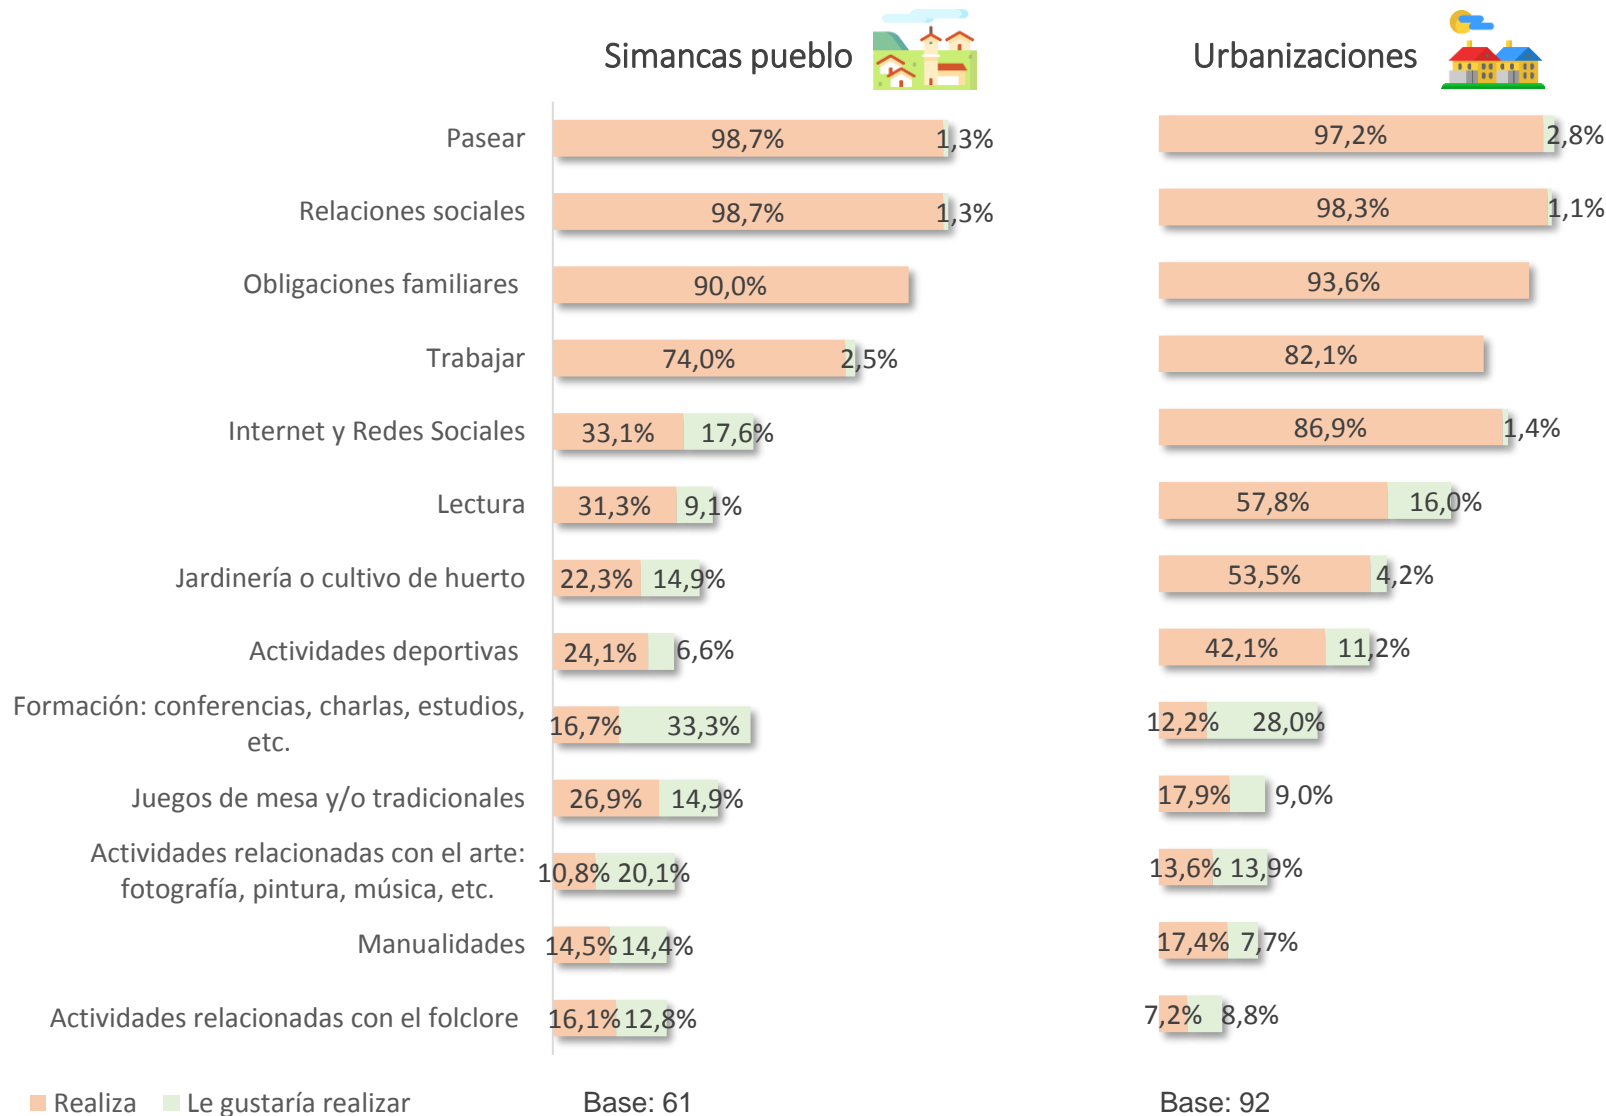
Simancas pueblo

Urbanizaciones

| | Simancas pueblo | | Urbanizaciones | |
|---|---|---|---|---|
| Pasear | 98,7% | 1,3% | 97,2% | 2,8% |
| Relaciones sociales | 98,7% | 1,3% | 98,3% | 1,1% |
| Obligaciones familiares | 90,0% | | 93,6% | |
| Trabajar | 74,0% | 2,5% | 82,1% | |
| Internet y Redes Sociales | 33,1% | 17,6% | 86,9% | 1,4% |
| Lectura | 31,3% | 9,1% | 57,8% | 16,0% |
| Jardinería o cultivo de huerto | 22,3% | 14,9% | 53,5% | 4,2% |
| Actividades deportivas | 24,1% | 6,6% | 42,1% | 11,2% |
| Formación: conferencias, charlas, estudios, etc. | 16,7% | 33,3% | 12,2% | 28,0% |
| Juegos de mesa y/o tradicionales | 26,9% | 14,9% | 17,9% | 9,0% |
| Actividades relacionadas con el arte: fotografía, pintura, música, etc. | 10,8% | 20,1% | 13,6% | 13,9% |
| Manualidades | 14,5% | 14,4% | 17,4% | 7,7% |
| Actividades relacionadas con el folclore | 16,1% | 12,8% | 7,2% | 8,8% |

Realiza Le gustaría realizar

Base: 61

Base: 92